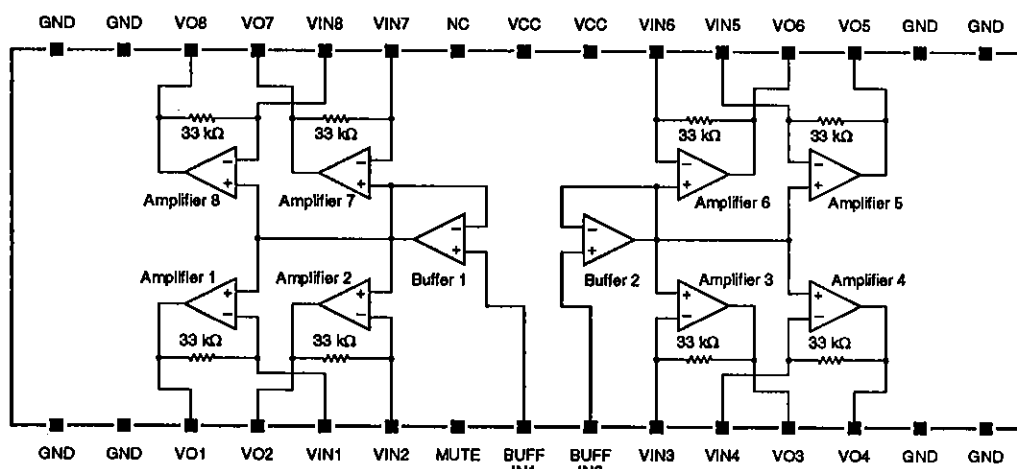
GND GND VO8 VO7 VIN8 VIN7 NC VCC VCC VIN6 VIN5 VO6 VO5 GND GND

33 kΩ
33 kΩ
33 kΩ
33 kΩ

Amplifier 8
Amplifier 7
Amplifier 6
Amplifier 5

Buffer 1
Buffer 2

Amplifier 1
Amplifier 2
Amplifier 3
Amplifier 4

33 kΩ
33 kΩ
33 kΩ
33 kΩ

GND GND VO1 VO2 VIN1 VIN2 MUTE BUFF IN1 BUFF IN2 VIN3 VIN4 VO3 VO4 GND GND